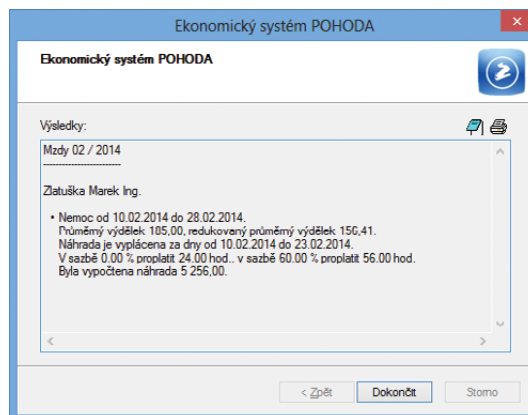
Ekonomický systém POHODA

Ekonomický systém POHODA

Výsledky:

Mzdy 02 / 2014
--------------------------

Zlatuška Marek Ing.

• Nemoc od 10.02.2014 do 28.02.2014.
Průměrný výdělek 185,00, redukovaný průměrný výdělek 156,41.
Náhrada je vyplácena za dny od 10.02.2014 do 23.02.2014.
V sazbě 0.00 % proplatit 24.00 hod.. v sazbě 60.00 % proplatit 56.00 hod.
Byla vypočtena náhrada 5 256,00.

< Zpět
Dokončit
Storno